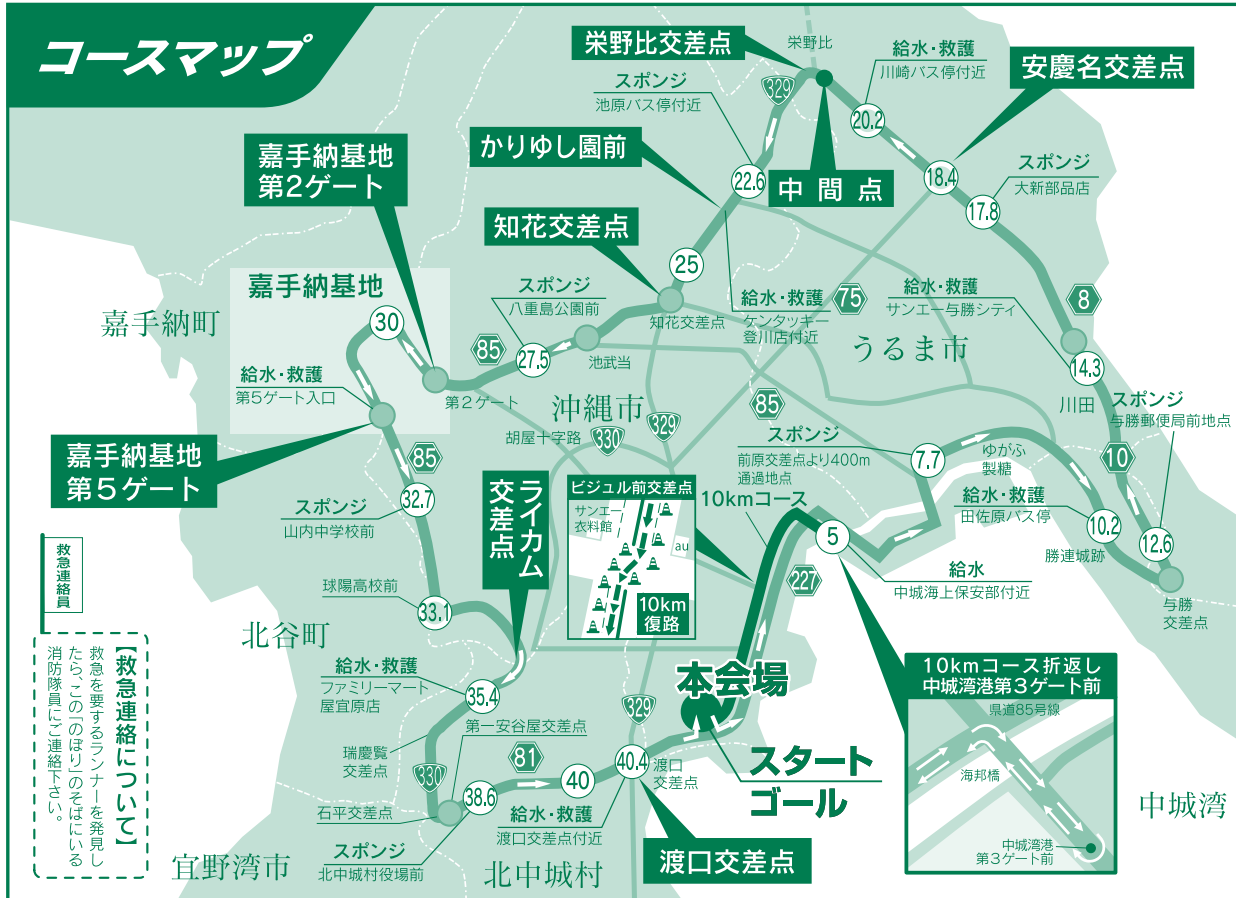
コースマップ

栄野比交差点
栄野比
給水・救護
川崎バス停付近
安慶名交差点
スポンジ
池原バス停付近
329
20.2
かりゆし園前
22.6
中間点
18.4
スポンジ
大新部品店
17.8
嘉手納基地
第2ゲート
知花交差点
25
75
8
嘉手納基地
スポンジ
八重島公園前
給水・救護
ケンタッキー
登川店付近
給水・救護
サンエー与勝シティ
嘉手納町
30
85
27.5
知花交差点
池武当
うるま市
14.3
給水・救護
第5ゲート入口
第2ゲート
沖縄市
85
川田
スポンジ
与勝郵便局前地点
胡屋十字路
330
329
嘉手納基地
第5ゲート
85
スポンジ
前原交差点より400m
通過地点
7.7
ゆがふ
製糖
10
ライカム
交差点
ビジュル前交差点
10kmコース
給水・救護
田佐原バス停
32.7
スポンジ
山内中学校前
サンエー
衣料館
au
10.2
5
勝連城跡
12.6
救急連絡員
227
給水
中城海上保安部付近
与勝
交差点
球陽高校前
10km
復路
33.1
北谷町
10kmコース折返し
中城湾港第3ゲート前
【救急連絡について】
救急を要するランナーを発見したら、この「のぼり」のそばにいる消防隊員にご連絡下さい。
本会場
給水・救護
ファミリーマート
屋宜原店
35.4
329
県道85号線
第一安谷屋交差点
瑞慶覧
交差点
81
40.4
40
渡口
交差点
スタート
ゴール
海邦橋
330
38.6
石平交差点
給水・救護
渡口交差点付近
中城湾
スポンジ
北中城村役場前
中城湾港
第3ゲート前
渡口交差点
宜野湾市
北中城村